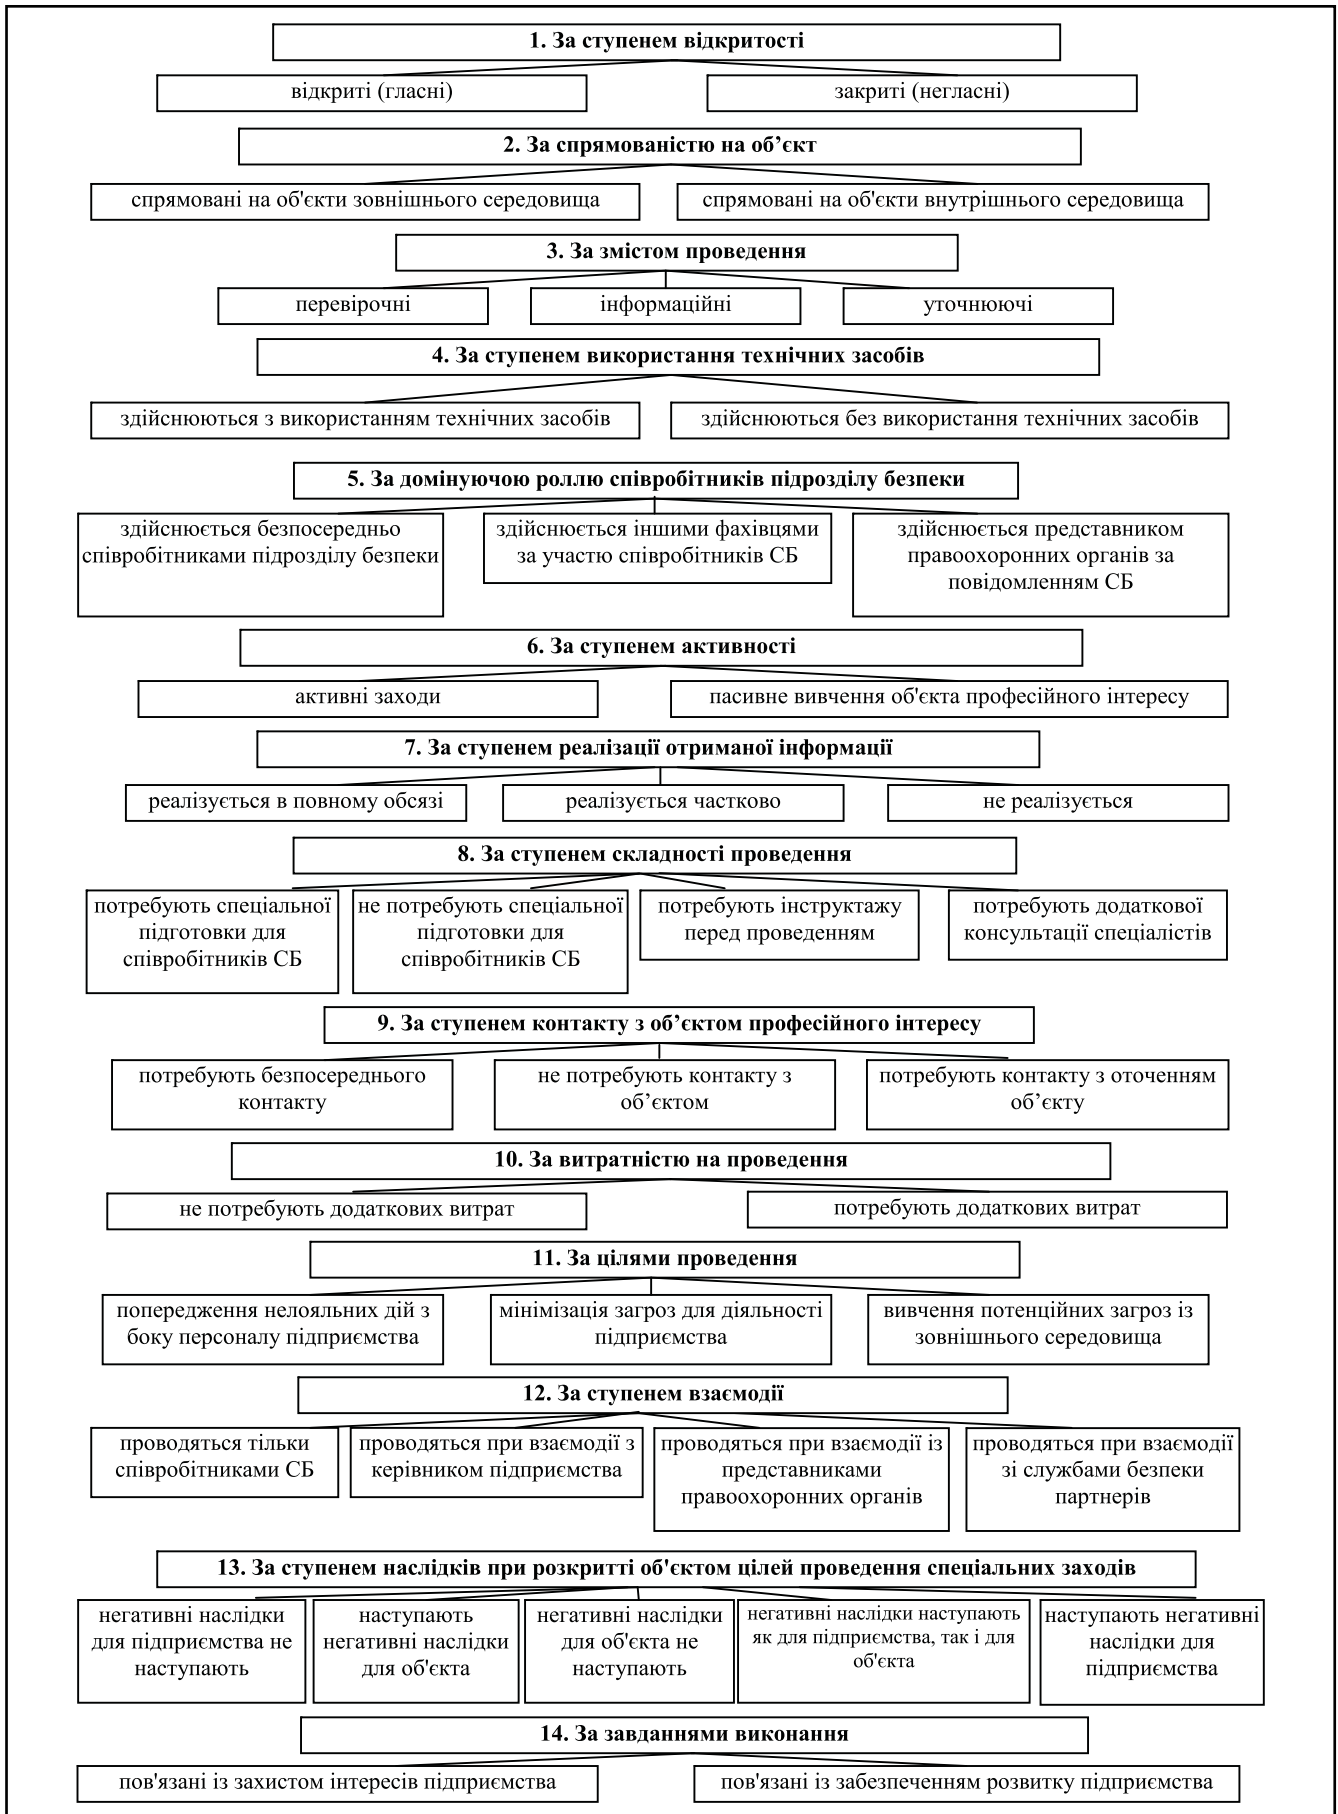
1. За ступенем відкритості

відкриті (гласні)

закриті (негласні)

2. За спрямованістю на об’єкт

спрямовані на об'єкти зовнішнього середовища

спрямовані на об'єкти внутрішнього середовища

3. За змістом проведення

перевірочні

інформаційні

уточнюючі

4. За ступенем використання технічних засобів

здійснюються з використанням технічних засобів

здійснюються без використання технічних засобів

5. За домінуючою роллю співробітників підрозділу безпеки

здійснюється безпосередньо співробітниками підрозділу безпеки

здійснюється іншими фахівцями за участю співробітників СБ

здійснюється представником правоохоронних органів за повідомленням СБ

6. За ступенем активності

активні заходи

пасивне вивчення об'єкта професійного інтересу

7. За ступенем реалізації отриманої інформації

реалізується в повному обсязі

реалізується частково

не реалізується

8. За ступенем складності проведення

потребують спеціальної підготовки для співробітників СБ

не потребують спеціальної підготовки для співробітників СБ

потребують інструктажу перед проведенням

потребують додаткової консультації спеціалістів

9. За ступенем контакту з об’єктом професійного інтересу

потребують безпосереднього контакту

не потребують контакту з об’єктом

потребують контакту з оточенням об’єкту

10. За витратністю на проведення

не потребують додаткових витрат

потребують додаткових витрат

11. За цілями проведення

попередження нелояльних дій з боку персоналу підприємства

мінімізація загроз для діяльності підприємства

вивчення потенційних загроз із зовнішнього середовища

12. За ступенем взаємодії

проводяться тільки співробітниками СБ

проводяться при взаємодії з керівником підприємства

проводяться при взаємодії із представниками правоохоронних органів

проводяться при взаємодії зі службами безпеки партнерів

13. За ступенем наслідків при розкритті об'єктом цілей проведення спеціальних заходів

негативні наслідки для підприємства не наступають

наступають негативні наслідки для об'єкта

негативні наслідки для об'єкта не наступають

негативні наслідки наступають як для підприємства, так і для об'єкта

наступають негативні наслідки для підприємства

14. За завданнями виконання

пов'язані із захистом інтересів підприємства

пов'язані із забезпеченням розвитку підприємства